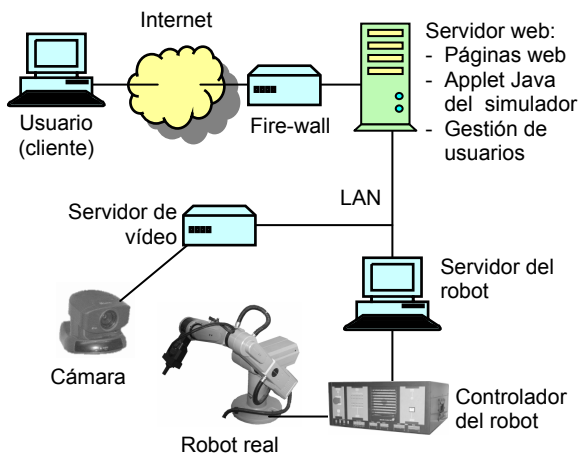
Internet

Servidor web:
- Páginas web
- Applet Java del simulador
- Gestión de usuarios

Usuario (cliente)

Fire-wall

LAN

Servidor de vídeo

Servidor del robot

Cámara

Controlador del robot

Robot real